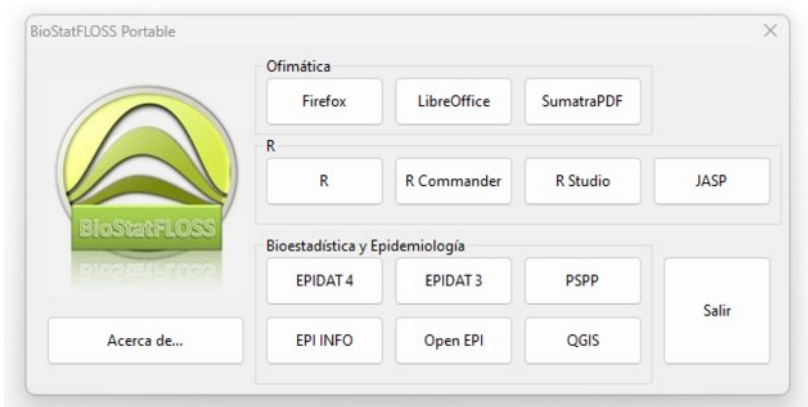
BioStatFLOSS Portable

X

BioStatFLOSS

Ofimática

Firefox

LibreOffice

SumatraPDF

R

R

R Commander

R Studio

JASP

Bioestadística y Epidemiología

EPIDAT 4

EPIDAT 3

PSPP

Salir

EPI INFO

Open EPI

QGIS

Acerca de...